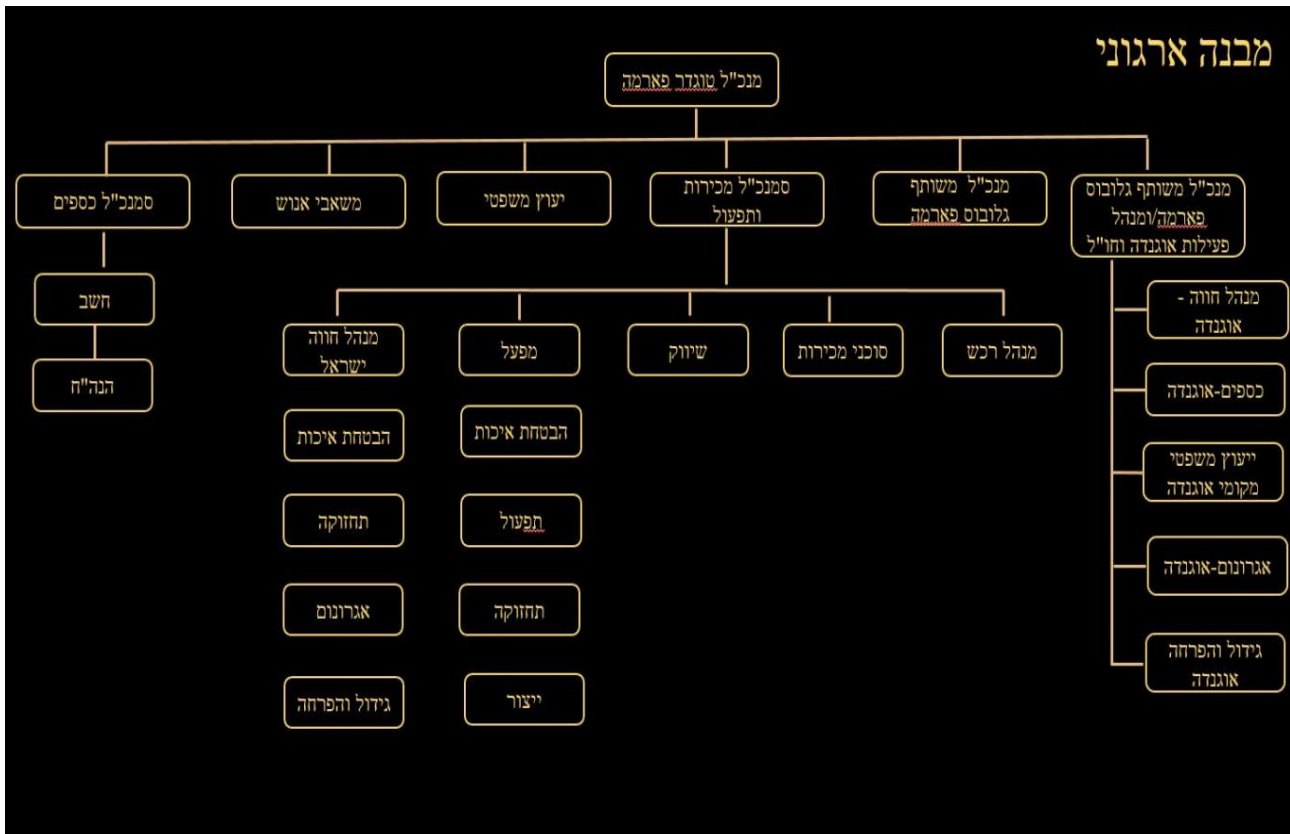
מבנה ארגוני

מנכ"ל טוגדר פארמה

מנכ"ל משותף גלובוס פארמה/ומנהל פעילות אוגנדה וחו"ל

מנכ"ל משותף גלובוס פארמה

סמנכ"ל מכירות ותפעול

יעוץ משפטי

משאבי אנוש

סמנכ"ל כספים

חשב

הנה"ח

מנהל חווה - אוגנדה

כספים-אוגנדה

ייעוץ משפטי מקומי אוגנדה

אגרונום-אוגנדה

גידול והפרחה אוגנדה

מנהל רכש

סוכני מכירות

שיווק

מפעל

הבטחת איכות

תפעול

תחזוקה

ייצור

מנהל חווה ישראל

הבטחת איכות

תחזוקה

אגרונום

גידול והפרחה